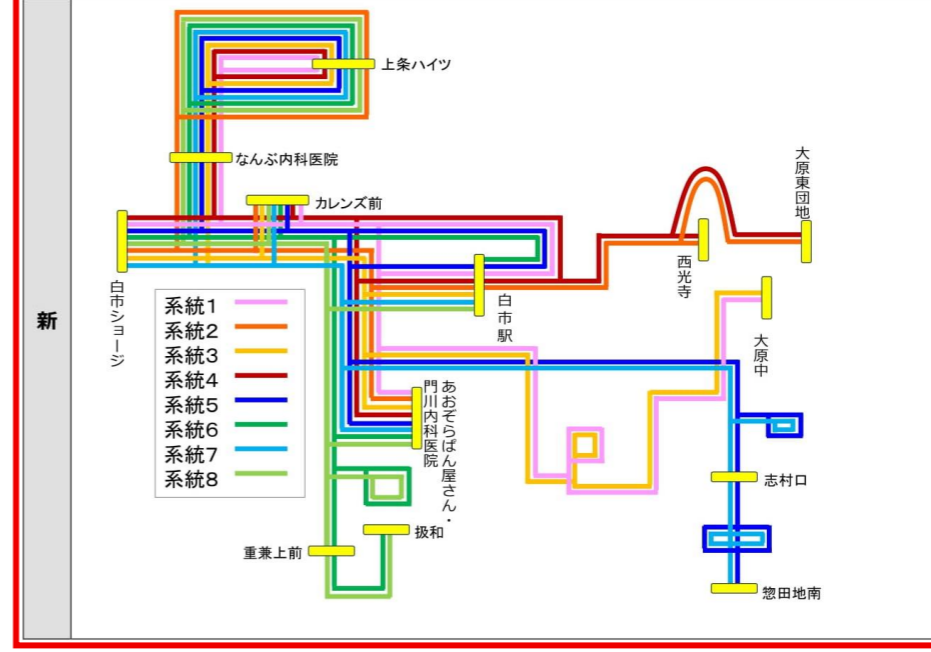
新

上条ハイツ

なんぶ内科医院

カレンズ前

白市ショージ

大原東団地

西光寺

白市駅

大原中

あおぞらぱん屋さん・門川内科医院

志村口

扱和

重兼上前

惣田地南

| | |
|---|---|
| 系統1 | |
| 系統2 | |
| 系統3 | |
| 系統4 | |
| 系統5 | |
| 系統6 | |
| 系統7 | |
| 系統8 | |